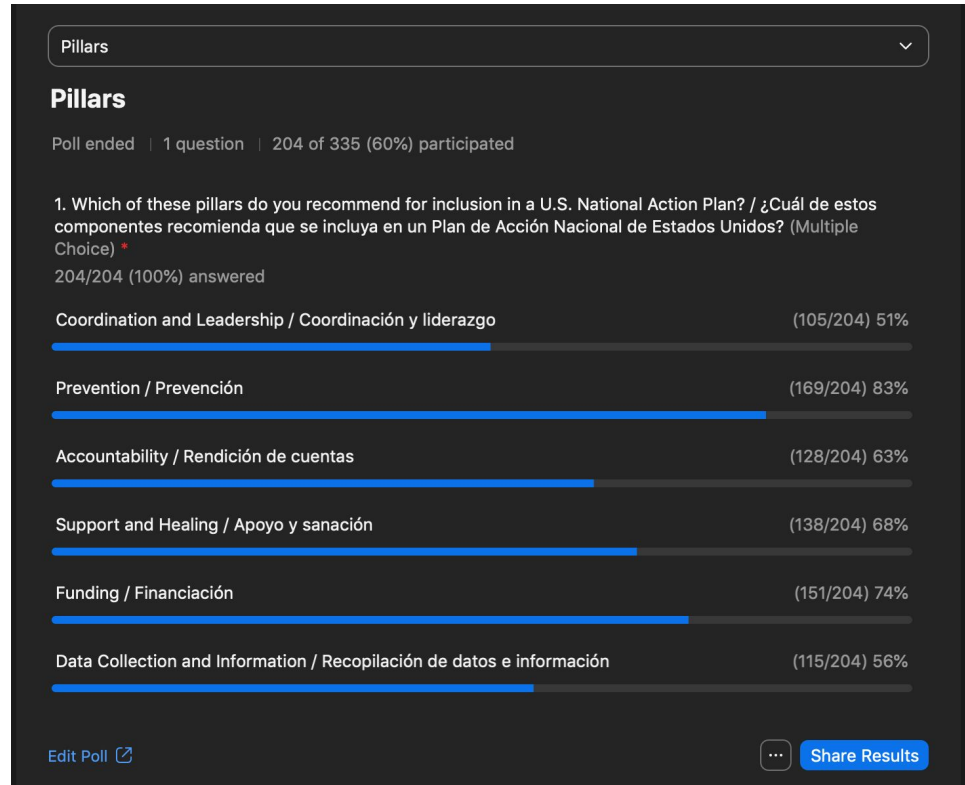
Pillars

Pillars

Poll ended | 1 question | 204 of 335 (60%) participated

1. Which of these pillars do you recommend for inclusion in a U.S. National Action Plan? / ¿Cuál de estos componentes recomienda que se incluya en un Plan de Acción Nacional de Estados Unidos? (Multiple Choice) *
204/204 (100%) answered

Coordination and Leadership / Coordinación y liderazgo (105/204) 51%

Prevention / Prevención (169/204) 83%

Accountability / Rendición de cuentas (128/204) 63%

Support and Healing / Apoyo y sanación (138/204) 68%

Funding / Financiación (151/204) 74%

Data Collection and Information / Recopilación de datos e información (115/204) 56%

Edit Poll

...

Share Results